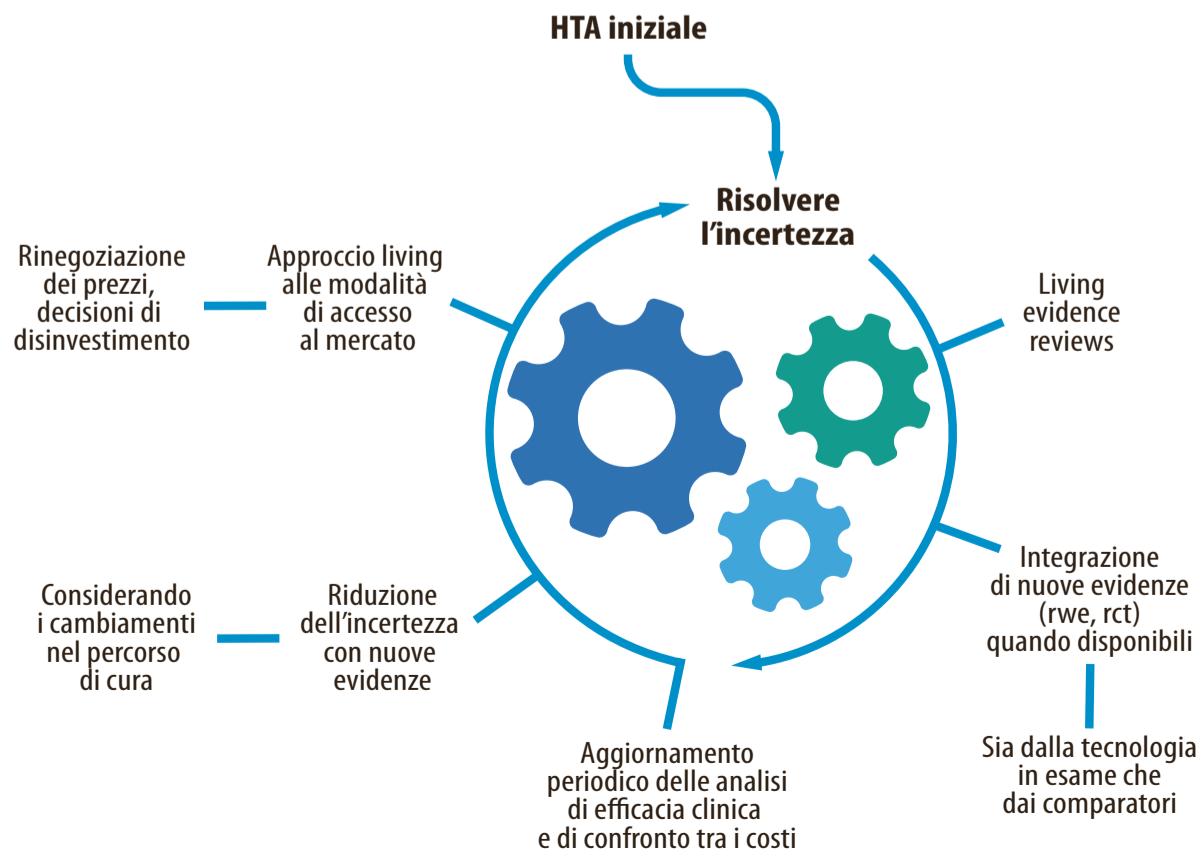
HTA iniziale

Risolvere l'incertezza

Living evidence reviews

Integrazione di nuove evidenze (rwe, rct) quando disponibili

Sia dalla tecnologia in esame che dai comparatori

Aggiornamento periodico delle analisi di efficacia clinica e di confronto tra i costi

Riduzione dell'incertezza con nuove evidenze

Considerando i cambiamenti nel percorso di cura

Approccio living alle modalità di accesso al mercato

Rinegoziazione dei prezzi, decisioni di disinvestimento